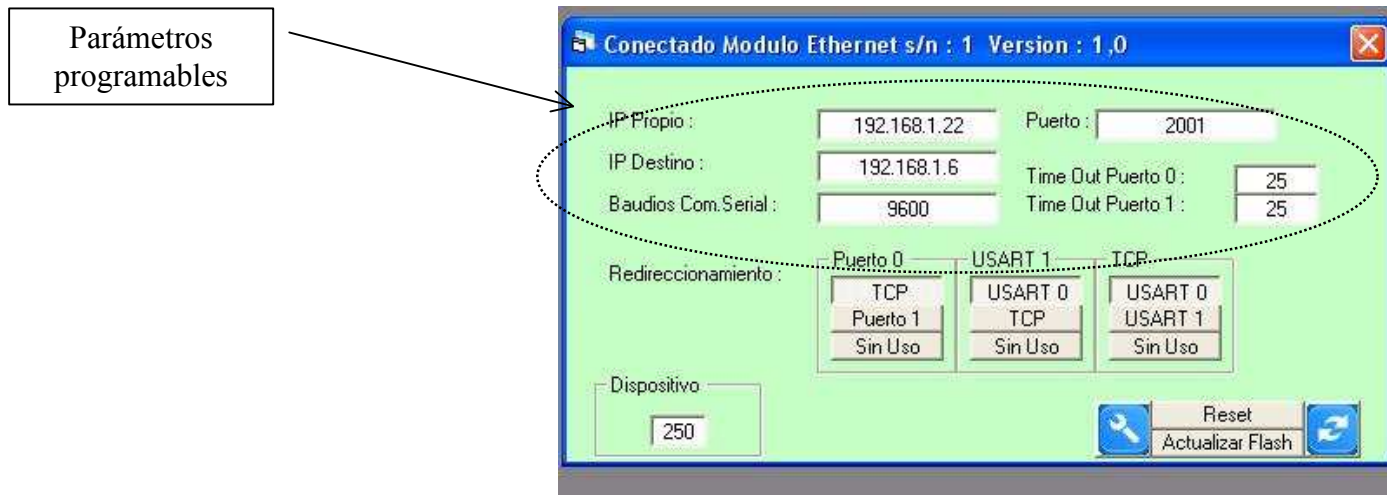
Parámetros programables

Conectado Modulo Ethernet s/n : 1 Version : 1,0

IP Propio : 192.168.1.22
Puerto : 2001
IP Destino : 192.168.1.6
Time Out Puerto 0 : 25
Baudios Com.Serial : 9600
Time Out Puerto 1 : 25

Redireccionamiento :

Puerto 0
TCP
Puerto 1
Sin Uso

USART 1
USART 0
TCP
Sin Uso

TCP
USART 0
USART 1
Sin Uso

Dispositivo
250

Reset
Actualizar Flash